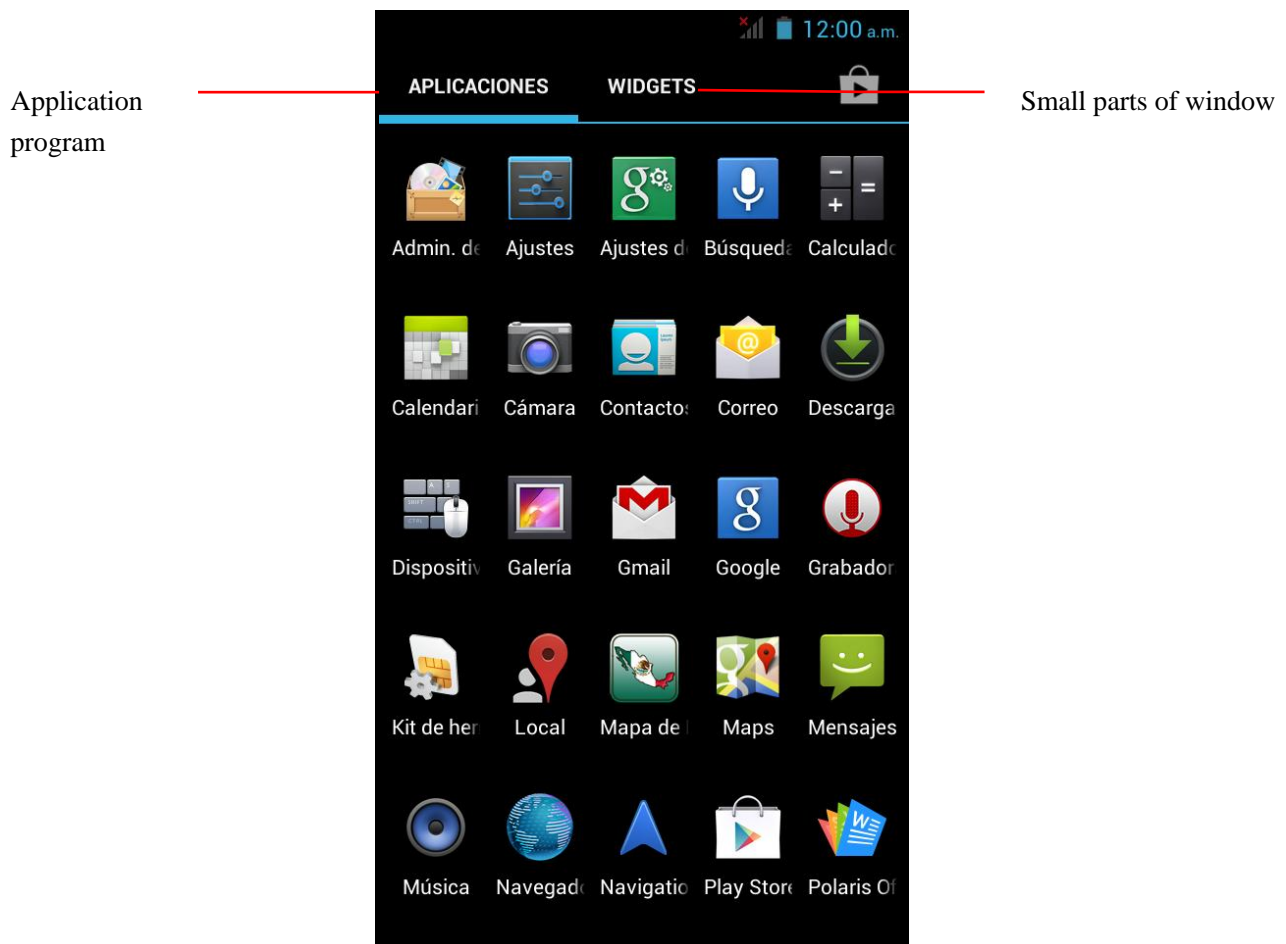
12:00 a.m.

Application program

APLICACIONES

WIDGETS

Small parts of window

Admin. de
Ajustes
Ajustes d
Búsqueda
Calculado

Calendari
Cámara
Contactos
Correo
Descarga

Dispositiv
Galería
Gmail
Google
Grabador

Kit de her
Local
Mapa de
Maps
Mensajes

Música
Navegado
Navigatio
Play Store
Polaris Of